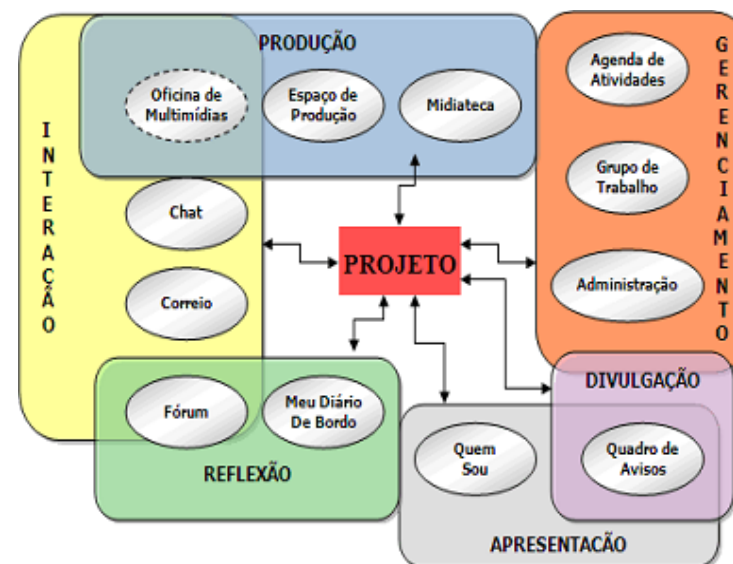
PRODUÇÃO

Oficina de Multimídias

Espaço de Produção

Midiateca

INTERAÇÃO

Chat

Correio

PROJETO

GERENCIAMENTO

Agenda de Atividades

Grupo de Trabalho

Administração

DIVULGAÇÃO

Quadro de Avisos

Fórum

Meu Diário De Bordo

REFLEXÃO

Quem Sou

APRESENTAÇÃO